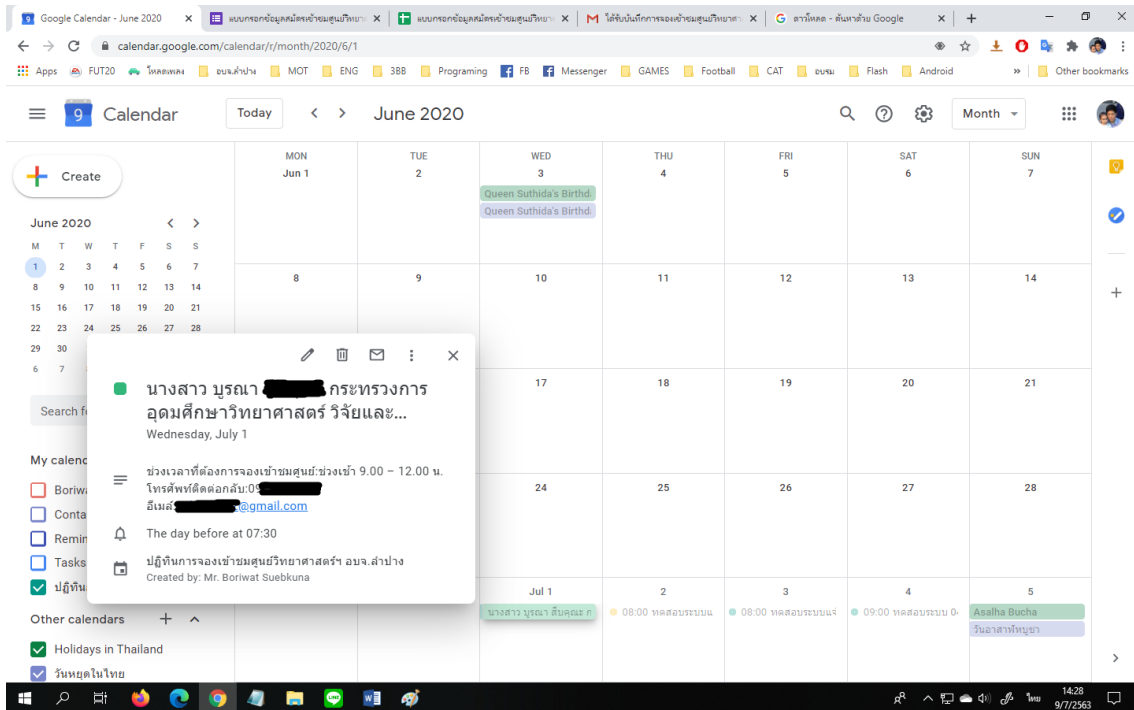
Google Calendar - June 2020 ×
แบบกรอกข้อมูลสมัครเข้าชมศูนย์วิทยาศ ×
แบบกรอกข้อมูลสมัครเข้าชมศูนย์วิทยาศ ×
ได้รับบันทึกการจองเข้าชมศูนย์วิทยาศา ×
ลาวโหลด - ค้นหาด้วย Google ×
+

calendar.google.com/calendar/r/month/2020/6/1

Apps FUT20 โหลดเพลง อบจ.ลำปาง MOT ENG 3BB Programing FB Messenger GAMES Football CAT อบรม Flash Android » Other bookmarks

Calendar Today June 2020 Month

Create

June 2020
| M | T | W | T | F | S | S |
|---|---|---|---|---|---|---|
| 1 | 2 | 3 | 4 | 5 | 6 | 7 |
| 8 | 9 | 10 | 11 | 12 | 13 | 14 |
| 15 | 16 | 17 | 18 | 19 | 20 | 21 |
| 22 | 23 | 24 | 25 | 26 | 27 | 28 |
| 29 | 30 | | | | | |
| 6 | 7 | | | | | |

Search f

My calend
Boriwa
Conta
Remin
Tasks
ปฏิทิน

Other calendars +
Holidays in Thailand
วันหยุดในไทย

| MON | TUE | WED | THU | FRI | SAT | SUN |
|---|---|---|---|---|---|---|
| Jun 1 | 2 | 3 Queen Suthida's Birthd Queen Suthida's Birthd | 4 | 5 | 6 | 7 |
| 8 | 9 | 10 | 11 | 12 | 13 | 14 |
| | | 17 | 18 | 19 | 20 | 21 |
| | | 24 | 25 | 26 | 27 | 28 |
| | | Jul 1 นางสาว บุรณา สืบคุณะ ก | 2 08:00 ทดสอบระบบแ | 3 08:00 ทดสอบระบบแจ | 4 09:00 ทดสอบระบบ 0 | 5 Asalha Bucha วันอาสาฬหบูชา |

นางสาว บุรณา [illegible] กระทรวงการอุดมศึกษาวิทยาศาสตร์ วิจัยและ...
Wednesday, July 1

ช่วงเวลาที่ต้องการจองเข้าชมศูนย์:ช่วงเช้า 9.00 – 12.00 น.
โทรศัพท์ติดต่อกลับ:09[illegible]
อีเมล์:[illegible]@gmail.com

The day before at 07:30

ปฏิทินการจองเข้าชมศูนย์วิทยาศาสตร์ฯ อบจ.ลำปาง
Created by: Mr. Boriwat Suebkuna

ไทย 14:28 9/7/2563